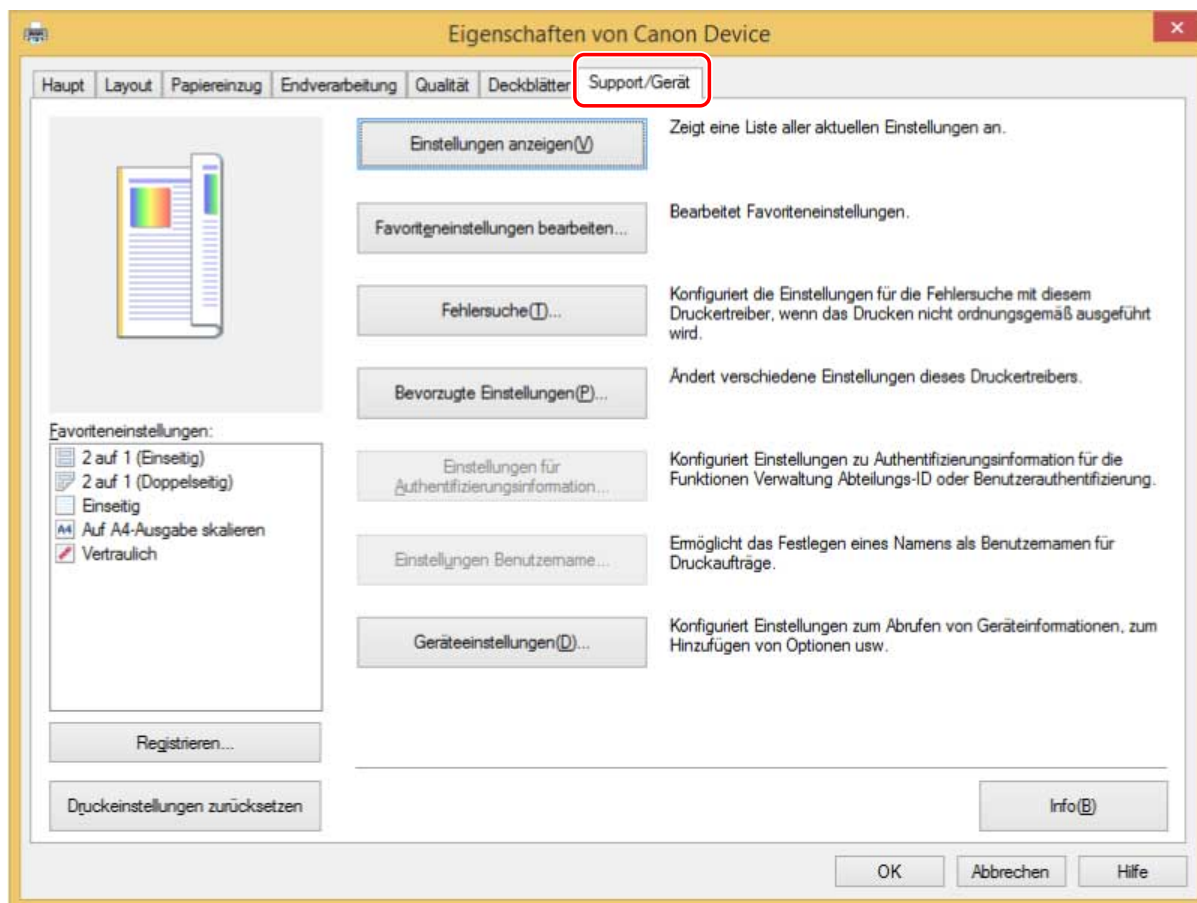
Eigenschaften von Canon Device

Haupt | Layout | Papiereinzug | Endverarbeitung | Qualität | Deckblätter | Support/Gerät

Einstellungen anzeigen(V)
Zeigt eine Liste aller aktuellen Einstellungen an.

Favoriteneinstellungen bearbeiten...
Bearbeitet Favoriteneinstellungen.

Fehlersuche(T)...
Konfiguriert die Einstellungen für die Fehlersuche mit diesem Druckertreiber, wenn das Drucken nicht ordnungsgemäß ausgeführt wird.

Bevorzugte Einstellungen(P)...
Ändert verschiedene Einstellungen dieses Druckertreibers.

Einstellungen für Authentifizierungsinformation...
Konfiguriert Einstellungen zu Authentifizierungsinformation für die Funktionen Verwaltung Abteilungs-ID oder Benutzerauthentifizierung.

Einstellungen Benutzername...
Ermöglicht das Festlegen eines Namens als Benutzernamen für Druckaufträge.

Geräteeinstellungen(D)...
Konfiguriert Einstellungen zum Abrufen von Geräteinformationen, zum Hinzufügen von Optionen usw.

Favoriteneinstellungen:
2 auf 1 (Einseitig)
2 auf 1 (Doppelseitig)
Einseitig
A4 Auf A4-Ausgabe skalieren
Vertraulich

Registrieren...

Druckeinstellungen zurücksetzen

Info(B)

OK | Abbrechen | Hilfe